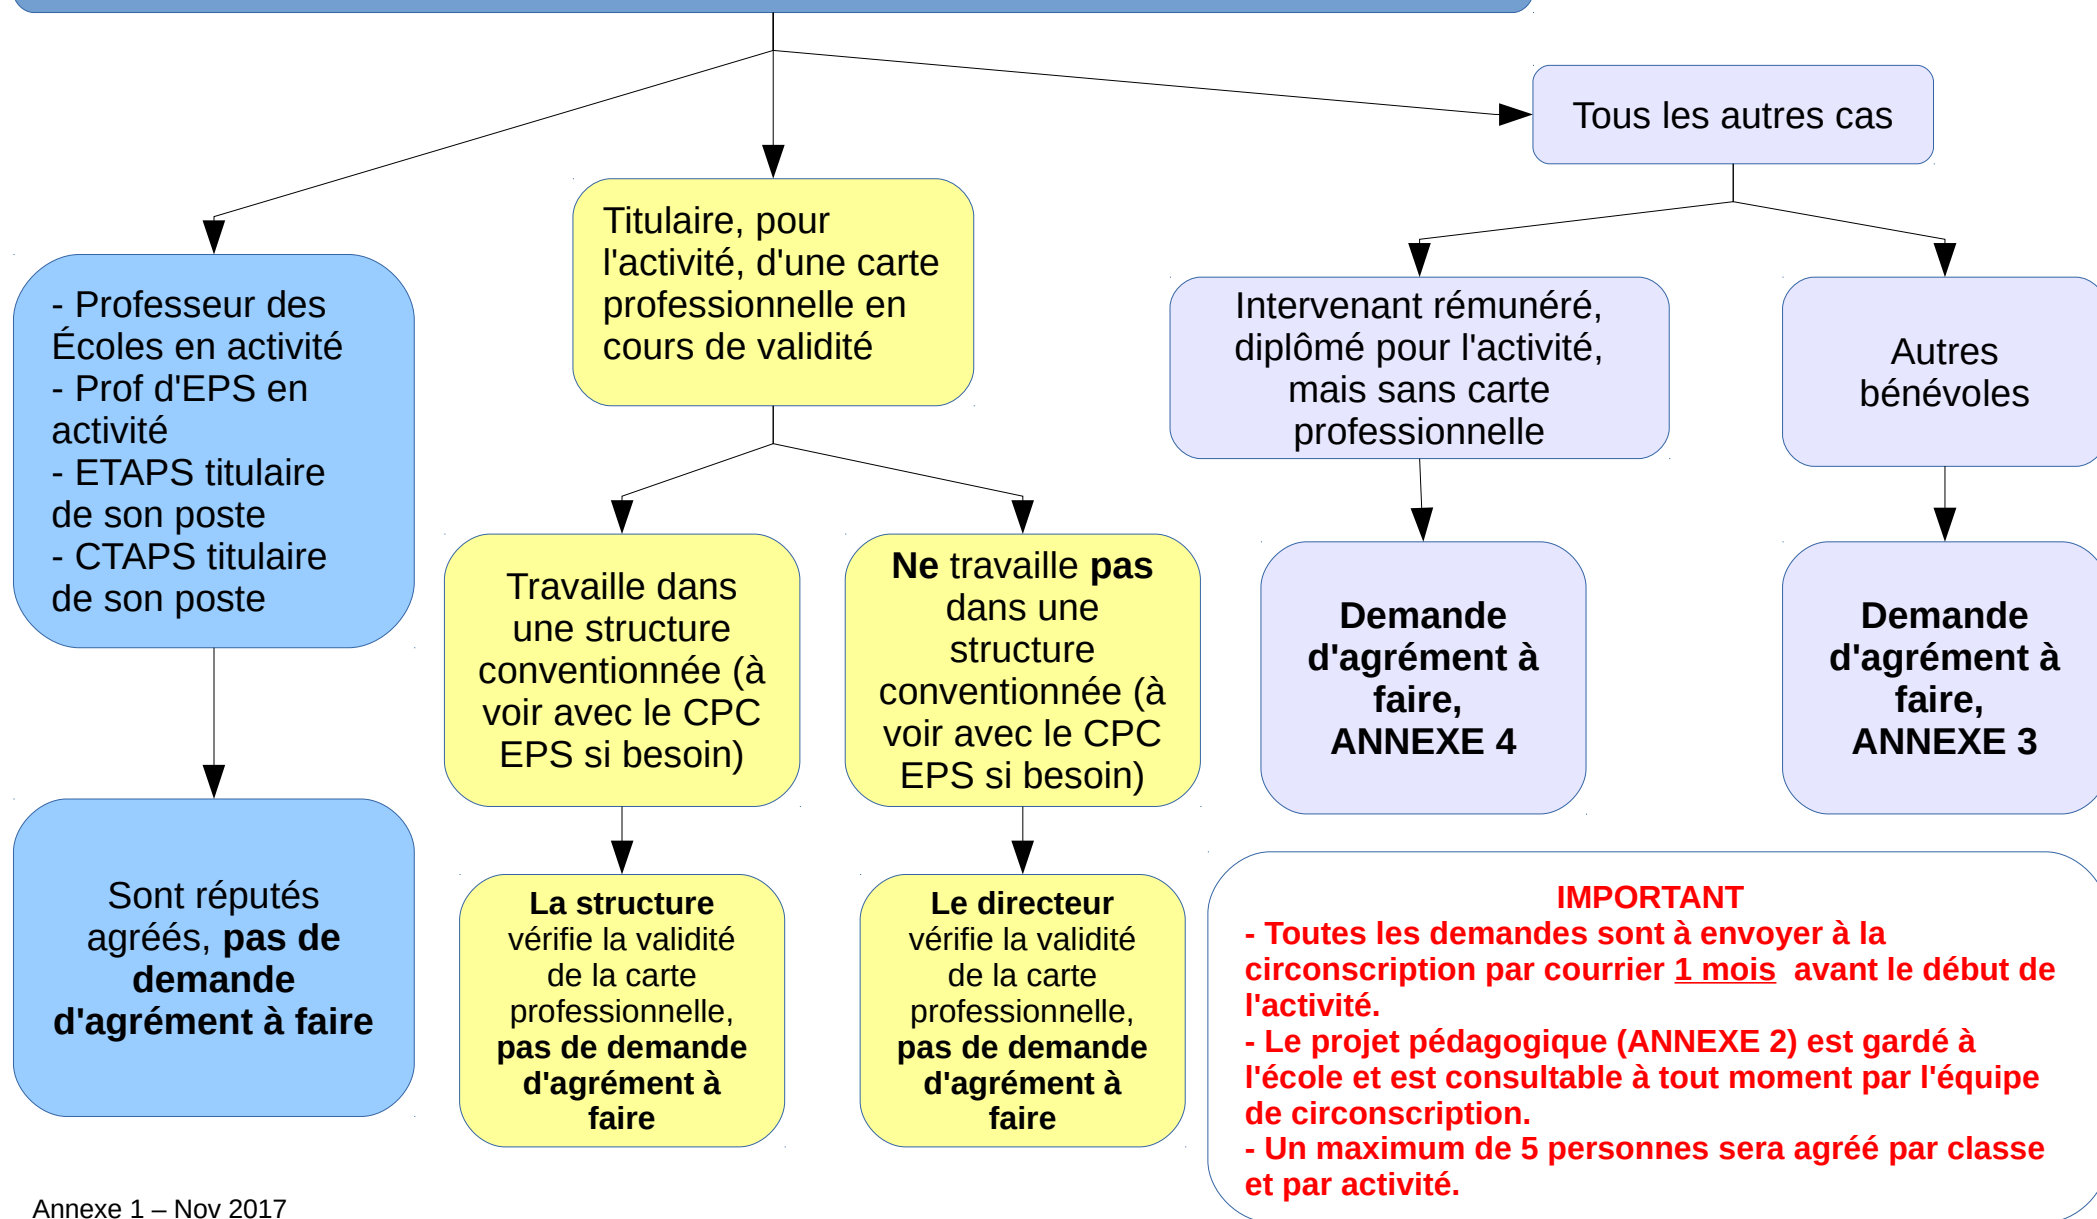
Tous les autres cas

- Professeur des Écoles en activité
- Prof d'EPS en activité
- ETAPS titulaire de son poste
- CTAPS titulaire de son poste

Sont réputés agréés, **pas de demande d'agrément à faire**

Titulaire, pour l'activité, d'une carte professionnelle en cours de validité

Travaille dans une structure conventionnée (à voir avec le CPC EPS si besoin)

**La structure** vérifie la validité de la carte professionnelle, **pas de demande d'agrément à faire**

**Ne** travaille **pas** dans une structure conventionnée (à voir avec le CPC EPS si besoin)

**Le directeur** vérifie la validité de la carte professionnelle, **pas de demande d'agrément à faire**

Intervenant rémunéré, diplômé pour l'activité, mais sans carte professionnelle

**Demande d'agrément à faire, ANNEXE 4**

Autres bénévoles

**Demande d'agrément à faire, ANNEXE 3**

IMPORTANT
- Toutes les demandes sont à envoyer à la circonscription par courrier 1 mois avant le début de l'activité.
- Le projet pédagogique (ANNEXE 2) est gardé à l'école et est consultable à tout moment par l'équipe de circonscription.
- Un maximum de 5 personnes sera agréé par classe et par activité.

Annexe 1 – Nov 2017